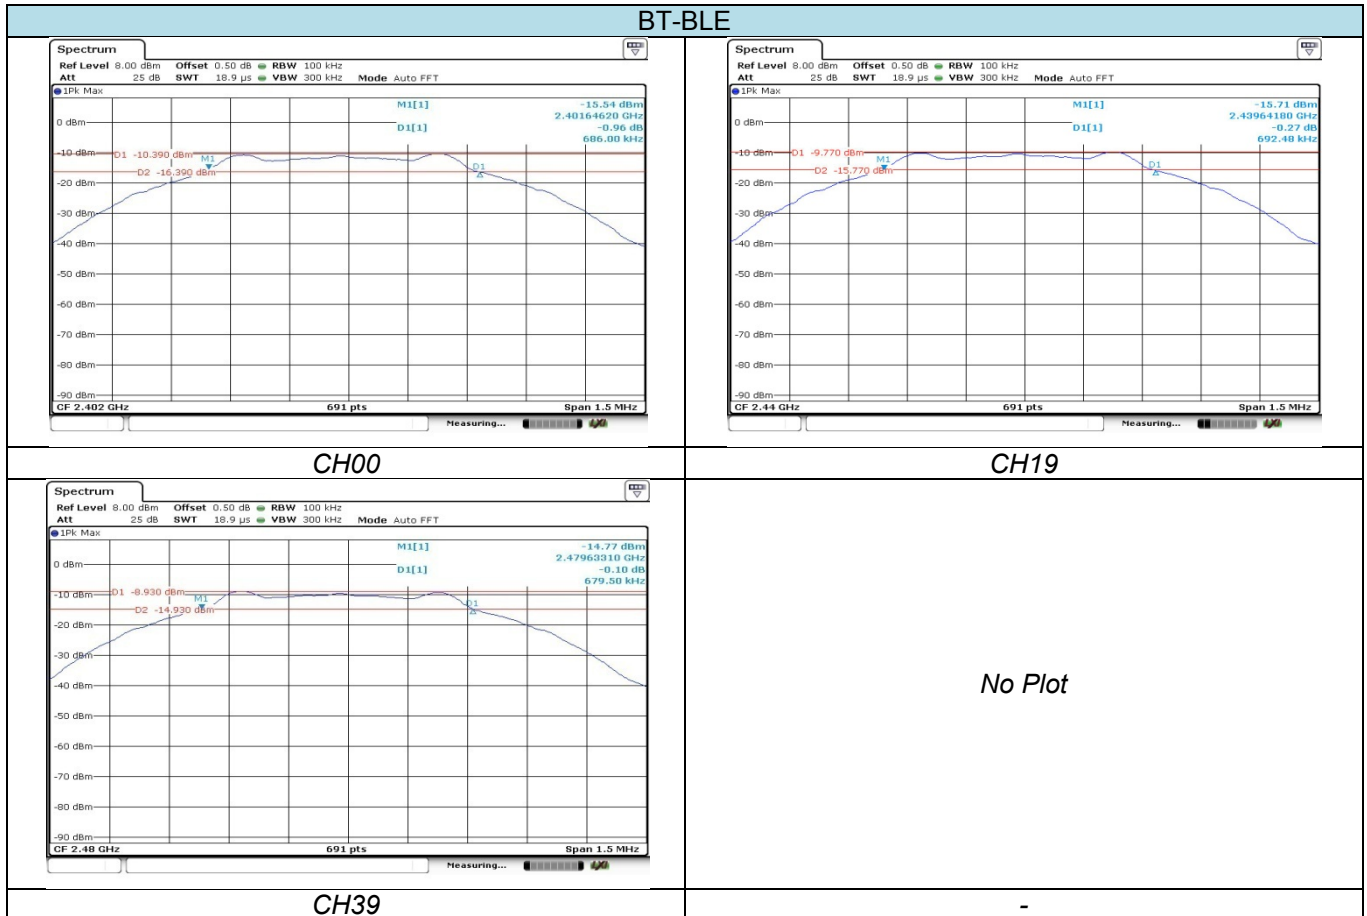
BT-BLE

| | |
|---|---|
| Spectrum<br>Ref Level 8.00 dBm Offset 0.50 dB RBW 100 kHz<br>Att 25 dB SWT 18.9 µs VBW 300 kHz Mode Auto FFT<br>1Pk Max<br>M1[1] -15.54 dBm 2.40164620 GHz<br>D1[1] -0.96 dB 686.00 kHz<br>0 dBm<br>-10 dBm D1 -10.390 dBm<br>D2 -16.390 dBm<br>M1<br>D1<br>-20 dBm<br>-30 dBm<br>-40 dBm<br>-50 dBm<br>-60 dBm<br>-70 dBm<br>-80 dBm<br>-90 dBm<br>CF 2.402 GHz 691 pts Span 1.5 MHz<br>Measuring... | Spectrum<br>Ref Level 8.00 dBm Offset 0.50 dB RBW 100 kHz<br>Att 25 dB SWT 18.9 µs VBW 300 kHz Mode Auto FFT<br>1Pk Max<br>M1[1] -15.71 dBm 2.43964180 GHz<br>D1[1] -0.27 dB 692.48 kHz<br>0 dBm<br>-10 dBm D1 -9.770 dBm<br>D2 -15.770 dBm<br>M1<br>D1<br>-20 dBm<br>-30 dBm<br>-40 dBm<br>-50 dBm<br>-60 dBm<br>-70 dBm<br>-80 dBm<br>-90 dBm<br>CF 2.44 GHz 691 pts Span 1.5 MHz<br>Measuring... |
| CH00 | CH19 |
| Spectrum<br>Ref Level 8.00 dBm Offset 0.50 dB RBW 100 kHz<br>Att 25 dB SWT 18.9 µs VBW 300 kHz Mode Auto FFT<br>1Pk Max<br>M1[1] -14.77 dBm 2.47963310 GHz<br>D1[1] -0.10 dB 679.50 kHz<br>0 dBm<br>-10 dBm D1 -8.930 dBm<br>D2 -14.930 dBm<br>M1<br>D1<br>-20 dBm<br>-30 dBm<br>-40 dBm<br>-50 dBm<br>-60 dBm<br>-70 dBm<br>-80 dBm<br>-90 dBm<br>CF 2.48 GHz 691 pts Span 1.5 MHz<br>Measuring... | No Plot |
| CH39 | - |